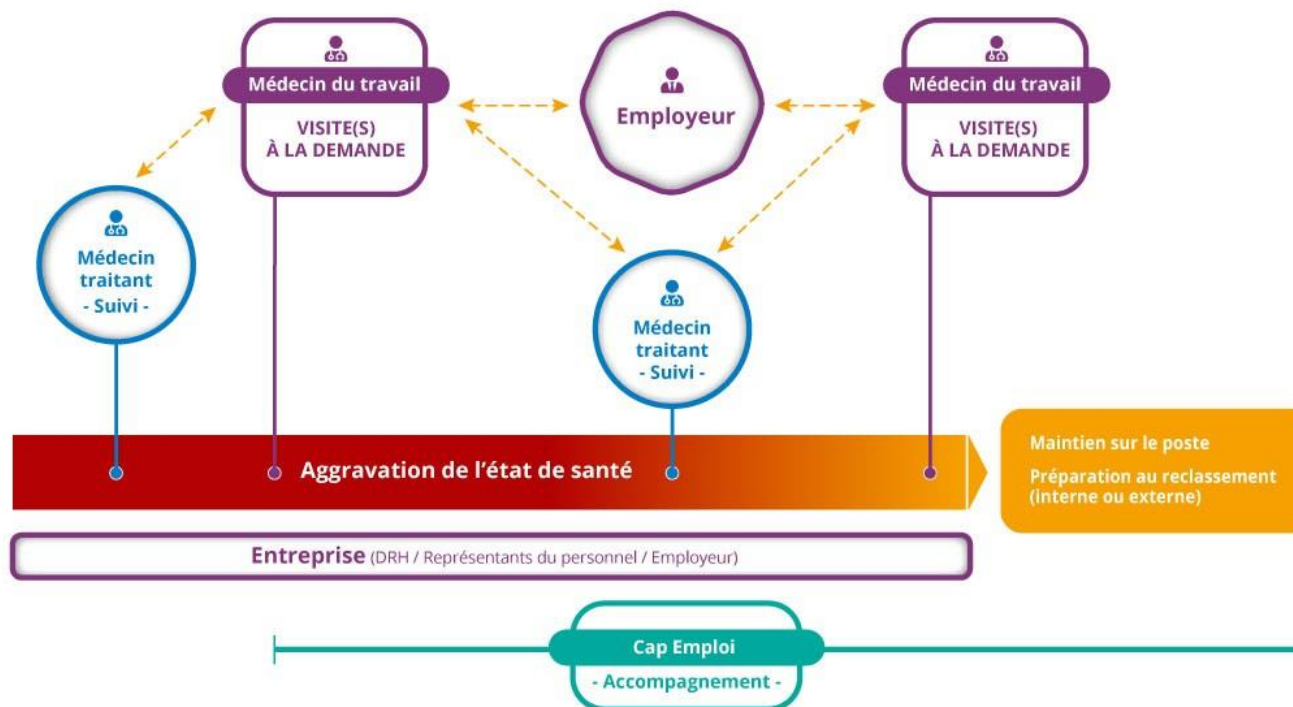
Médecin du travail

VISITE(S) À LA DEMANDE

Employeur

Médecin du travail

VISITE(S) À LA DEMANDE

Médecin traitant - Suivi -

Médecin traitant - Suivi -

Aggravation de l'état de santé

Maintien sur le poste

Préparation au reclassement (interne ou externe)

Entreprise (DRH / Représentants du personnel / Employeur)

Cap Emploi

- Accompagnement -